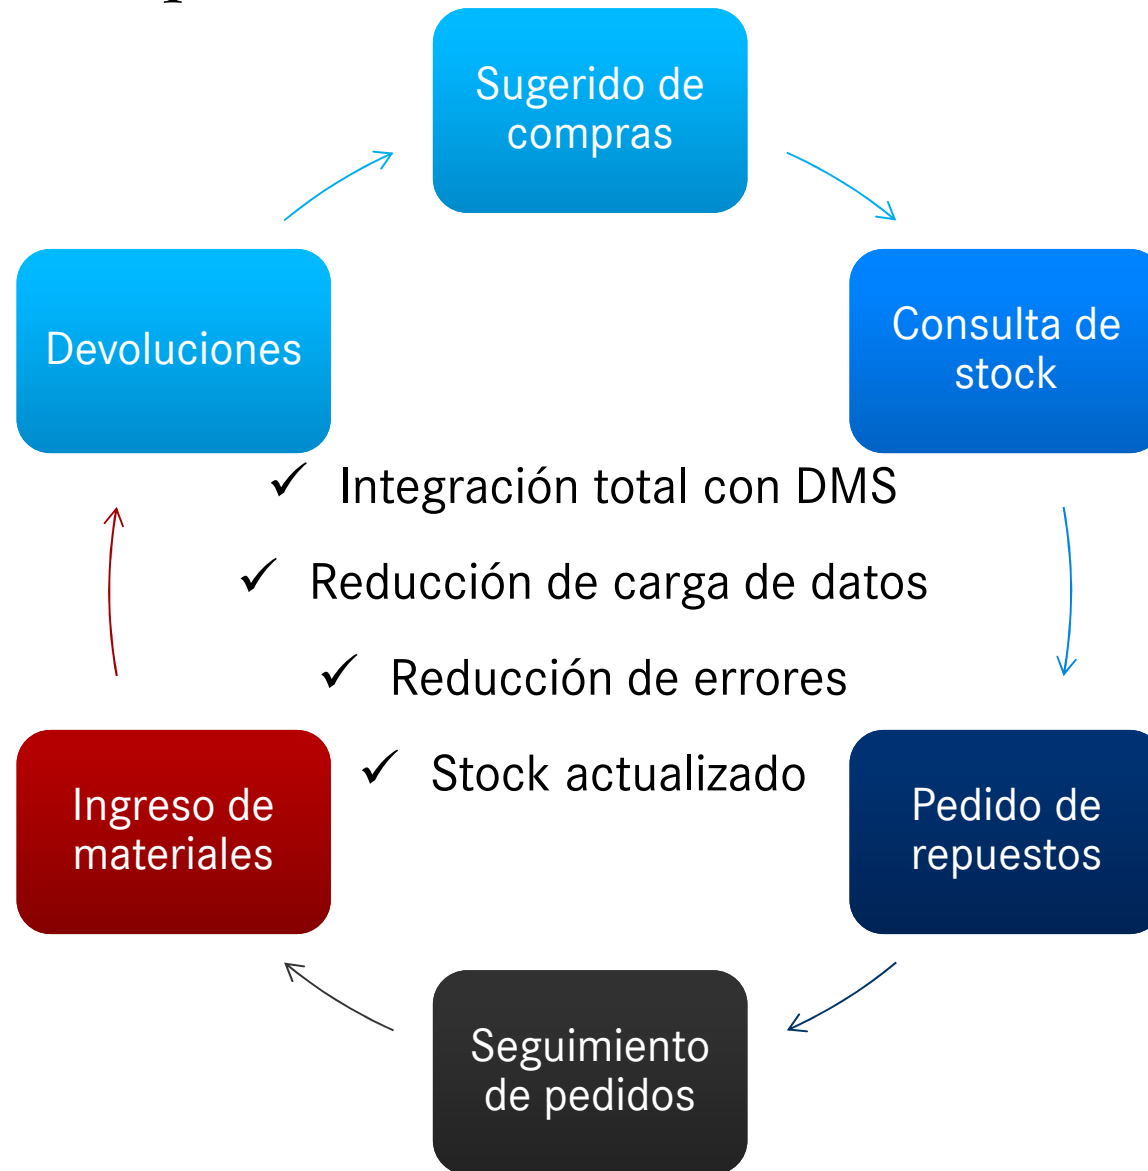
Sugerido de compras

Consulta de stock

Pedido de repuestos

Seguimiento de pedidos

Ingreso de materiales

Devoluciones

✓ Integración total con DMS

✓ Reducción de carga de datos

✓ Reducción de errores

✓ Stock actualizado